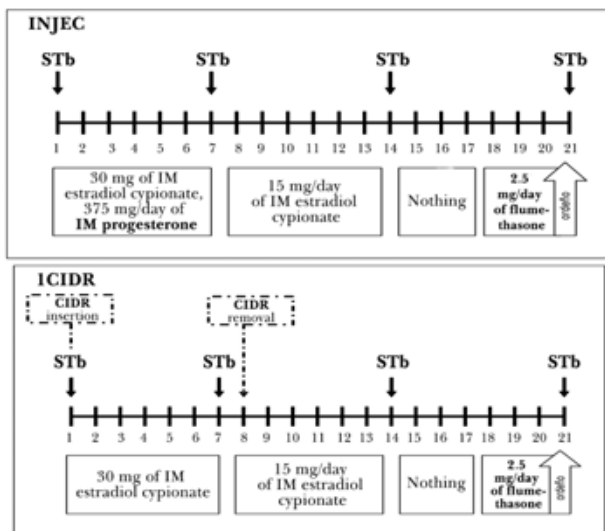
INJEC

STb STb STb STb

1 2 3 4 5 6 7 8 9 10 11 12 13 14 15 16 17 18 19 20 21

30 mg of IM estradiol cypionate, 375 mg/day of IM progesterone

15 mg/day of IM estradiol cypionate

Nothing

2.5 mg/day of flumethasone

ordeño

1CIDR

CIDR insertion

CIDR removal

STb STb STb STb

1 2 3 4 5 6 7 8 9 10 11 12 13 14 15 16 17 18 19 20 21

30 mg of IM estradiol cypionate

15 mg/day of IM estradiol cypionate

Nothing

2.5 mg/day of flumethasone

ordeño